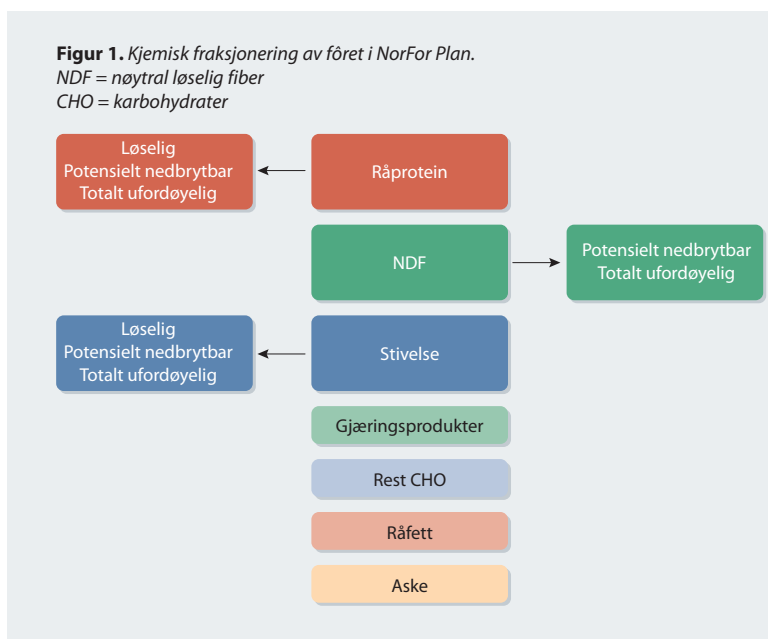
**Figur 1.** *Kjemisk fraksjonering av fôret i NorFor Plan.*
*NDF = nøytral løselig fiber*
*CHO = karbohydrater*

Løselig
Potensielt nedbrytbar
Totalt ufordøyelig

Råprotein

NDF

Potensielt nedbrytbar
Totalt ufordøyelig

Løselig
Potensielt nedbrytbar
Totalt ufordøyelig

Stivelse

Gjæringsprodukter

Rest CHO

Råfett

Aske